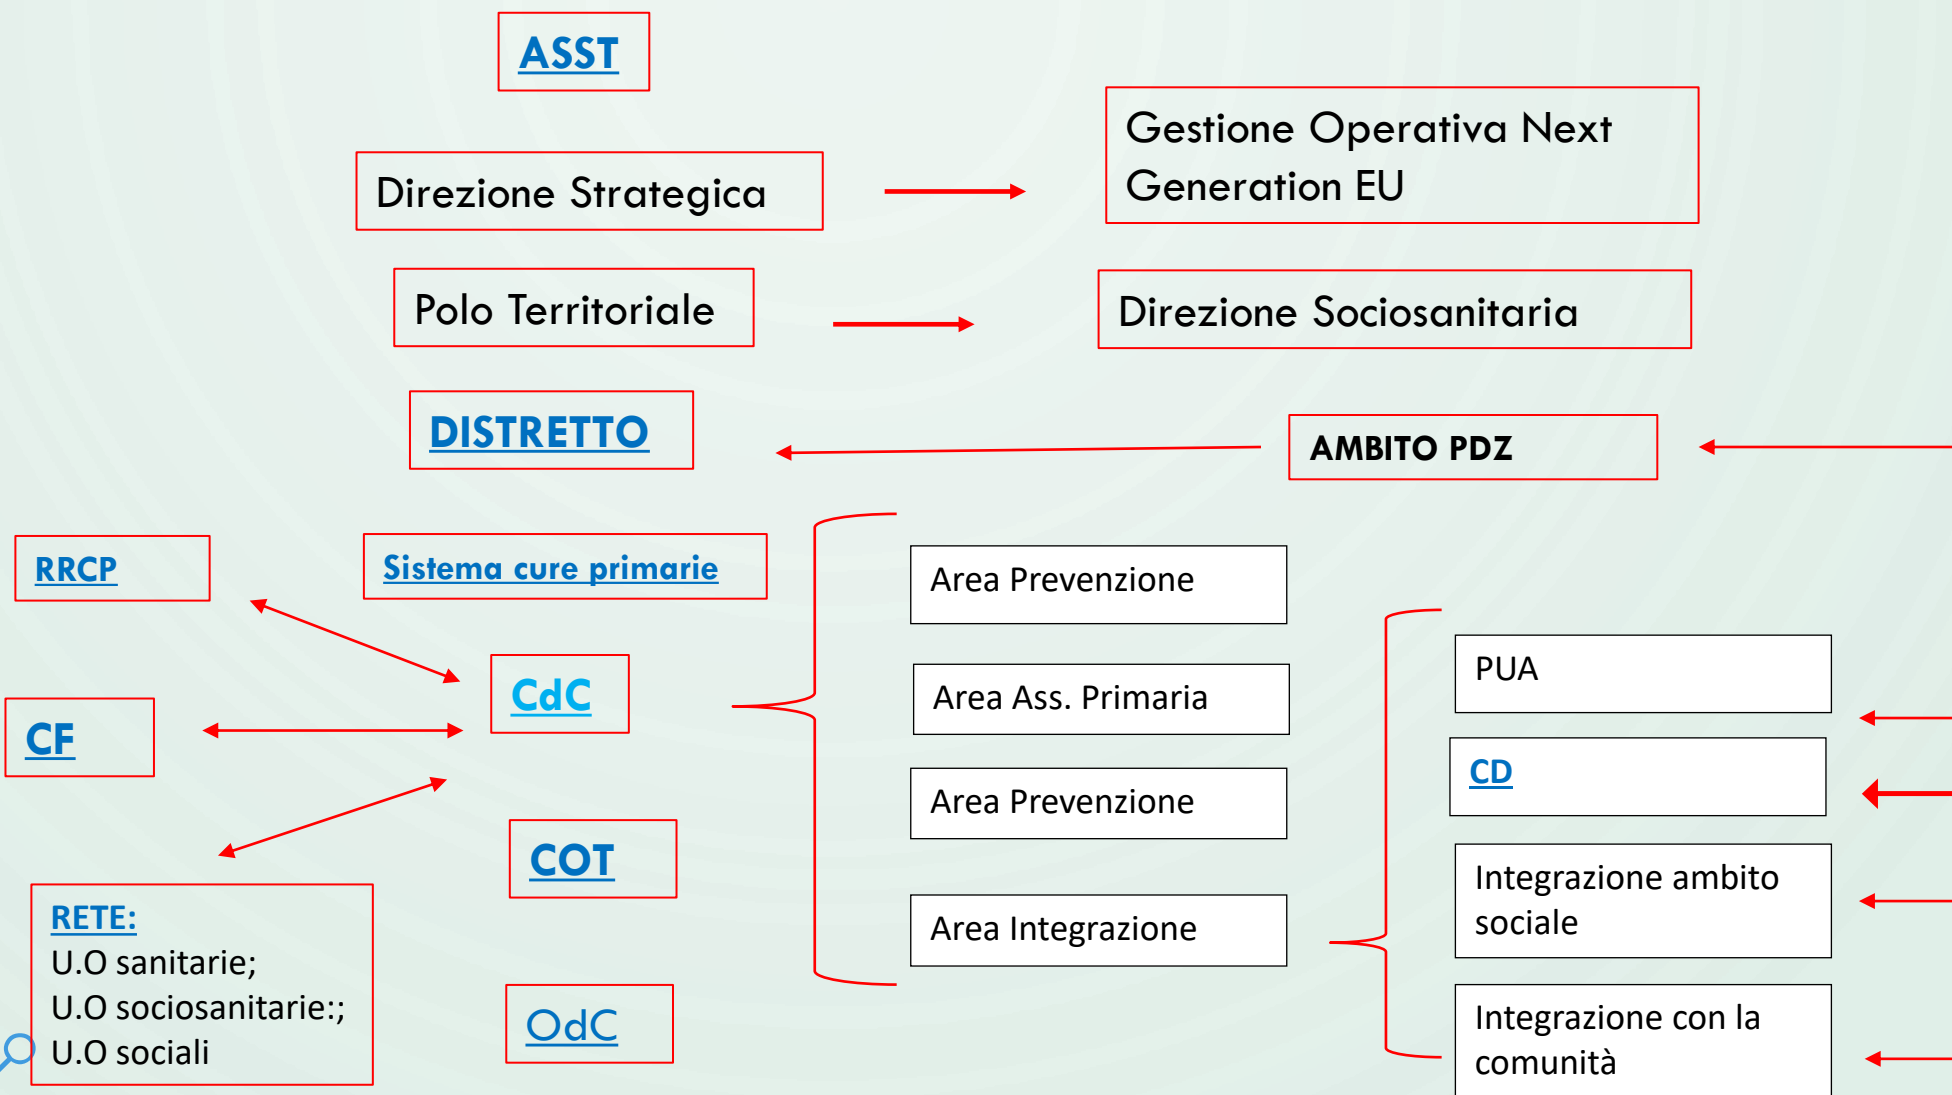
ASST

Direzione Strategica

Gestione Operativa Next Generation EU

Polo Territoriale

Direzione Sociosanitaria

DISTRETTO

AMBITO PDZ

RRCP

Sistema cure primarie

CdC

CF

COT

OdC

RETE:
U.O sanitarie;
U.O sociosanitarie:;
U.O sociali

Area Prevenzione

Area Ass. Primaria

Area Prevenzione

Area Integrazione

PUA

CD

Integrazione ambito sociale

Integrazione con la comunità